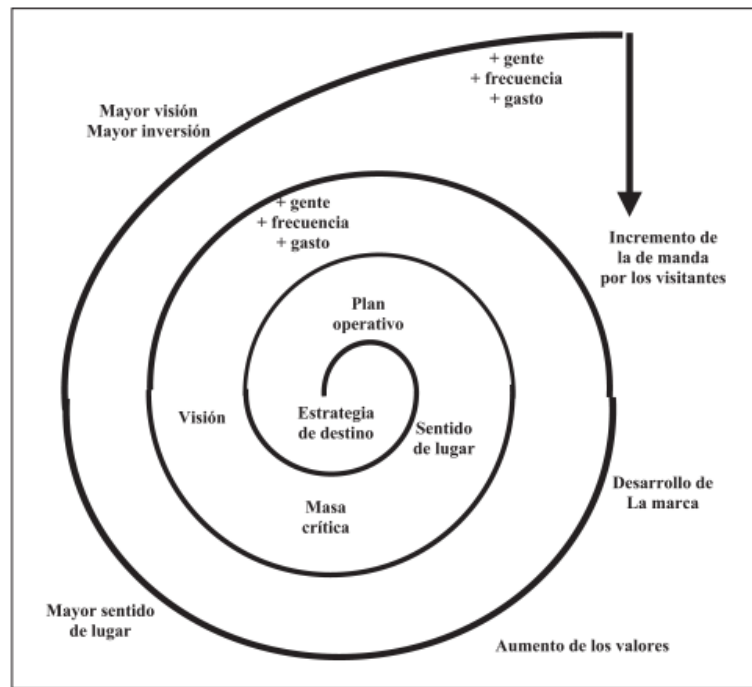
+ gente
+ frecuencia
+ gasto

Mayor visión
Mayor inversión

+ gente
+ frecuencia
+ gasto

Incremento de la de manda por los visitantes

Plan operativo

Visión

Estrategia de destino

Sentido de lugar

Masa crítica

Desarrollo de La marca

Mayor sentido de lugar

Aumento de los valores